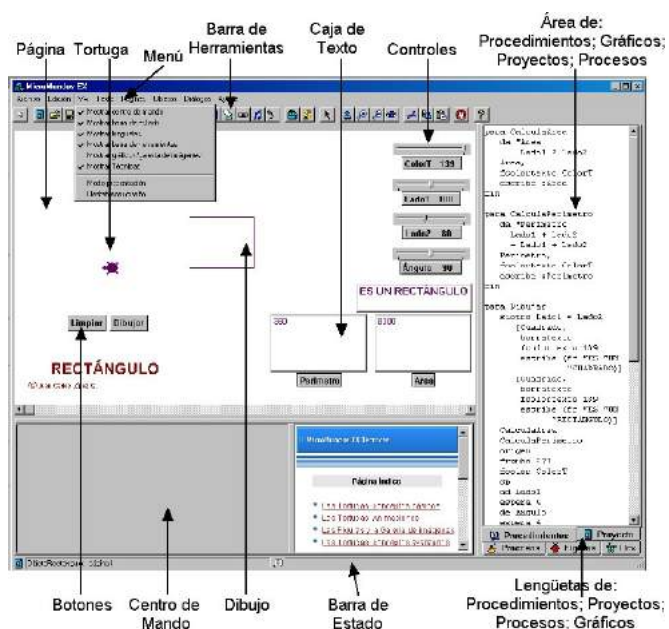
Página Tortuga

Menú

Barra de Herramientas

Caja de Texto

Controles

Área de: Procedimientos; Gráficos; Proyectos; Procesos

MicroMundos EX

Archivo Edición Ver Texto Páginas Ubicar Diálogos Ayuda

Mostrar centro de mando
Mostrar barra de estado
Mostrar lengüetas
Mostrar barra de herramientas
Mostrar gráficos / pantalla de imágenes
Mostrar Técnicas

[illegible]
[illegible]

ColorT 139

Lado1 100

Lado2 80

Ángulo 90

ES UN RECTÁNGULO

360

8000

Perímetro

Área

Limpiar

Dibujar

RECTÁNGULO

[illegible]

para CalculaArea
da "Area
Lado1 * Lado2
Area,
fcolortexto ColorT
escribe :Area
fin

para CalculaPerimetro
da "Perimetro
Lado1 + Lado2
+ Lado1 + Lado2
Perimetro,
fcolortexto ColorT
escribe :Perimetro
fin

para Dibujar
siecierto Lado1 = Lado2
[Cuadrado,
borratexto
fcolortexto 139
escribe (FR "ES "UN
"CUADRADO)]
[Cuadrado,
borratexto
fcolortexto 139
escribe (FR "ES "UN
"RECTANGULO)]
CalculaArea
CalculaPerimetro
origen
fcolor 139
fcolor ColorT
bp
ad Lado1
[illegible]
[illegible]
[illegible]

MicroMundos EX Demos

Página inicio

Las Tortugas - Conceptos básicos
Las Tortugas en movimiento
Las Páginas y la Galería de Imágenes
Las Tortugas - Conceptos avanzados

Procedimientos

Proyecto

Procesos

Figuras

Lisa

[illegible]

Botones

Centro de Mando

Dibujo

Barra de Estado

Lengüetas de: Procedimientos; Proyectos; Procesos; Gráficos